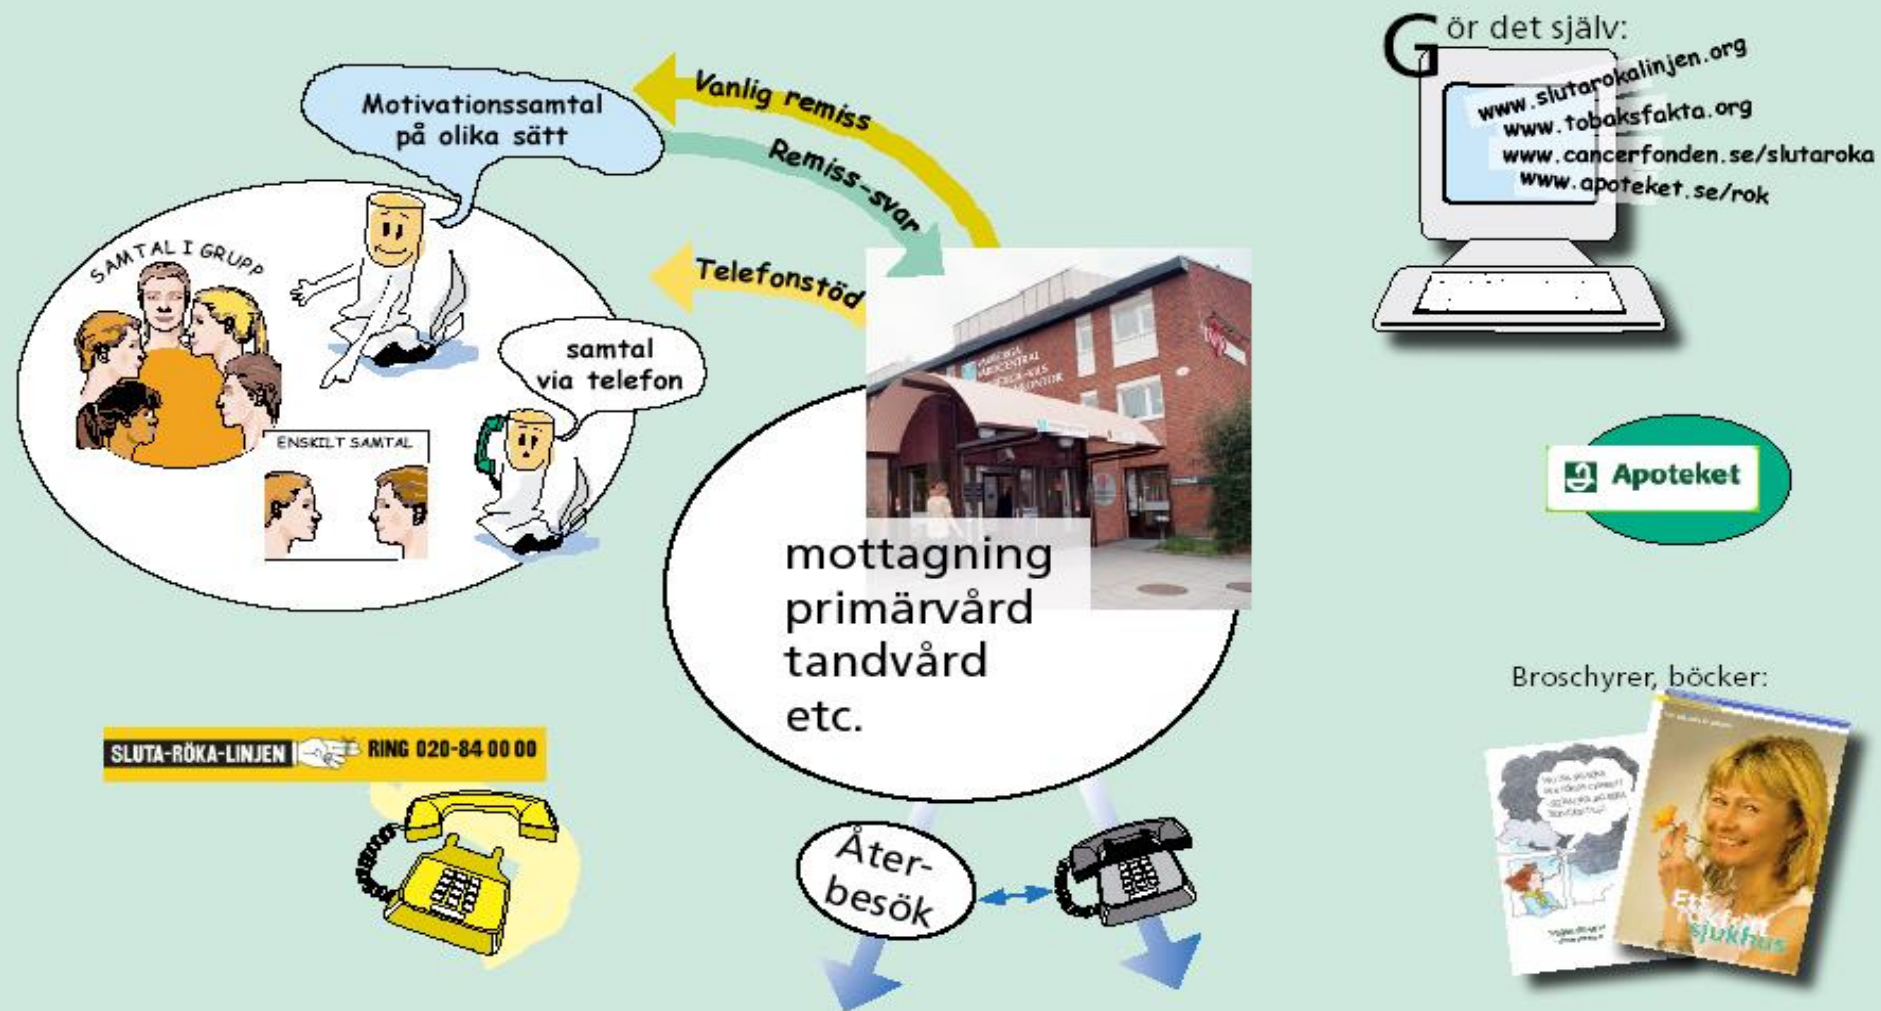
Motivationssamtal på olika sätt

Vanlig remiss

Remiss-svar

Telefonstöd

SAMTAL I GRUPP

ENSKILT SAMTAL

samtal via telefon

mottagning
primärvård
tandvård
etc.

Åter-besök

SLUTA-RÖKA-LINJEN RING 020-84 00 00

Gör det själv:
www.slutarokalinjen.org
www.tobaksfakta.org
www.cancerfonden.se/slutaroka
www.apoteket.se/rok

Apoteket

Broschyrer, böcker:

Ett rökfritt sjukhus